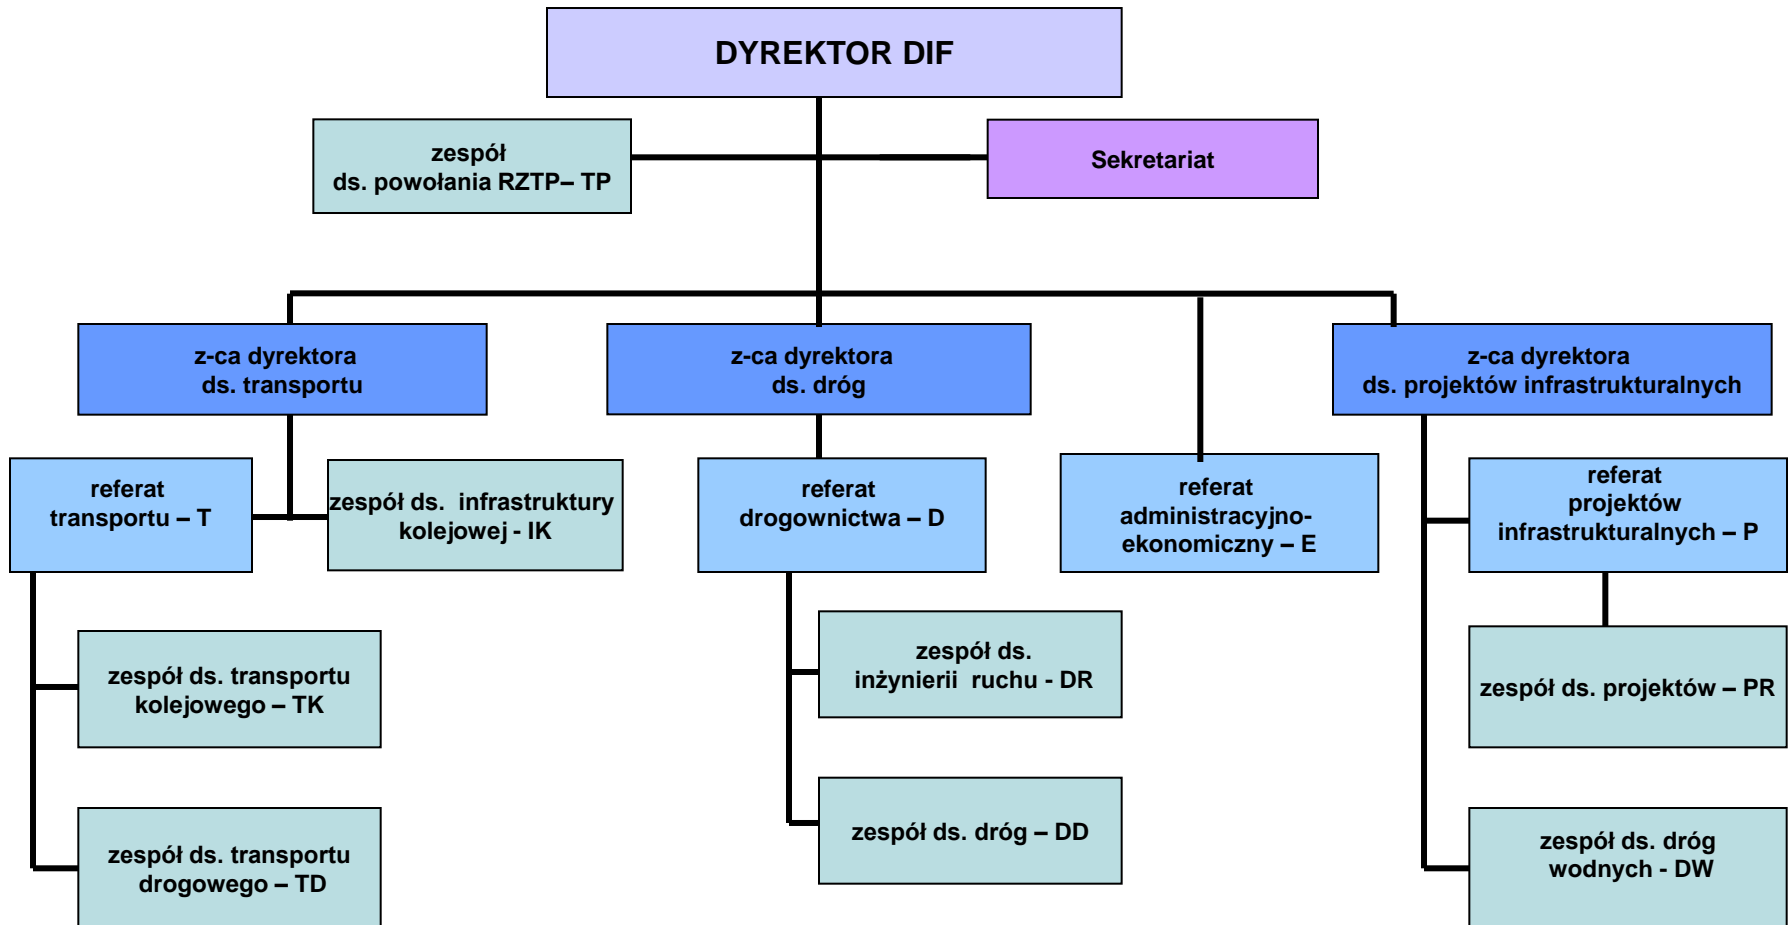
DYREKTOR DIF

zespół ds. powołania RZTP– TP

Sekretariat

z-ca dyrektora ds. transportu

z-ca dyrektora ds. dróg

z-ca dyrektora ds. projektów infrastrukturalnych

referat transportu – T

zespół ds. infrastruktury kolejowej - IK

referat drogownictwa – D

referat administracyjno-ekonomiczny – E

referat projektów infrastrukturalnych – P

zespół ds. transportu kolejowego – TK

zespół ds. inżynierii ruchu - DR

zespół ds. projektów – PR

zespół ds. transportu drogowego – TD

zespół ds. dróg – DD

zespół ds. dróg wodnych - DW